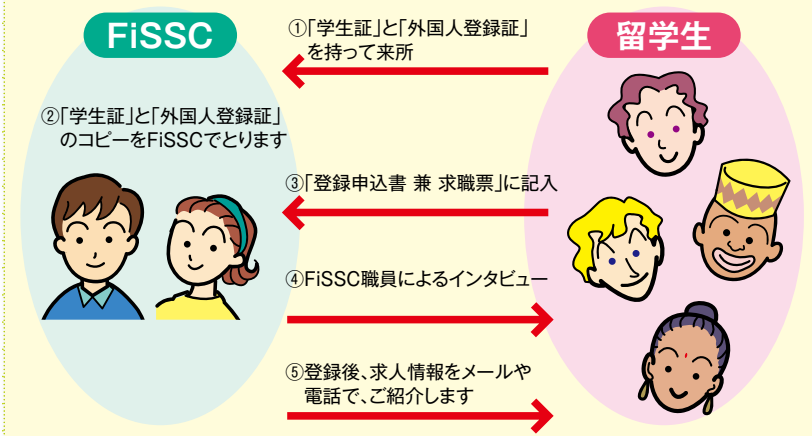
FiSSC

留学生

①「学生証」と「外国人登録証」を持って来所

②「学生証」と「外国人登録証」のコピーをFiSSCでとります

③「登録申込書 兼 求職票」に記入

④FiSSC職員によるインタビュー

⑤登録後、求人情報をメールや電話で、ご紹介します